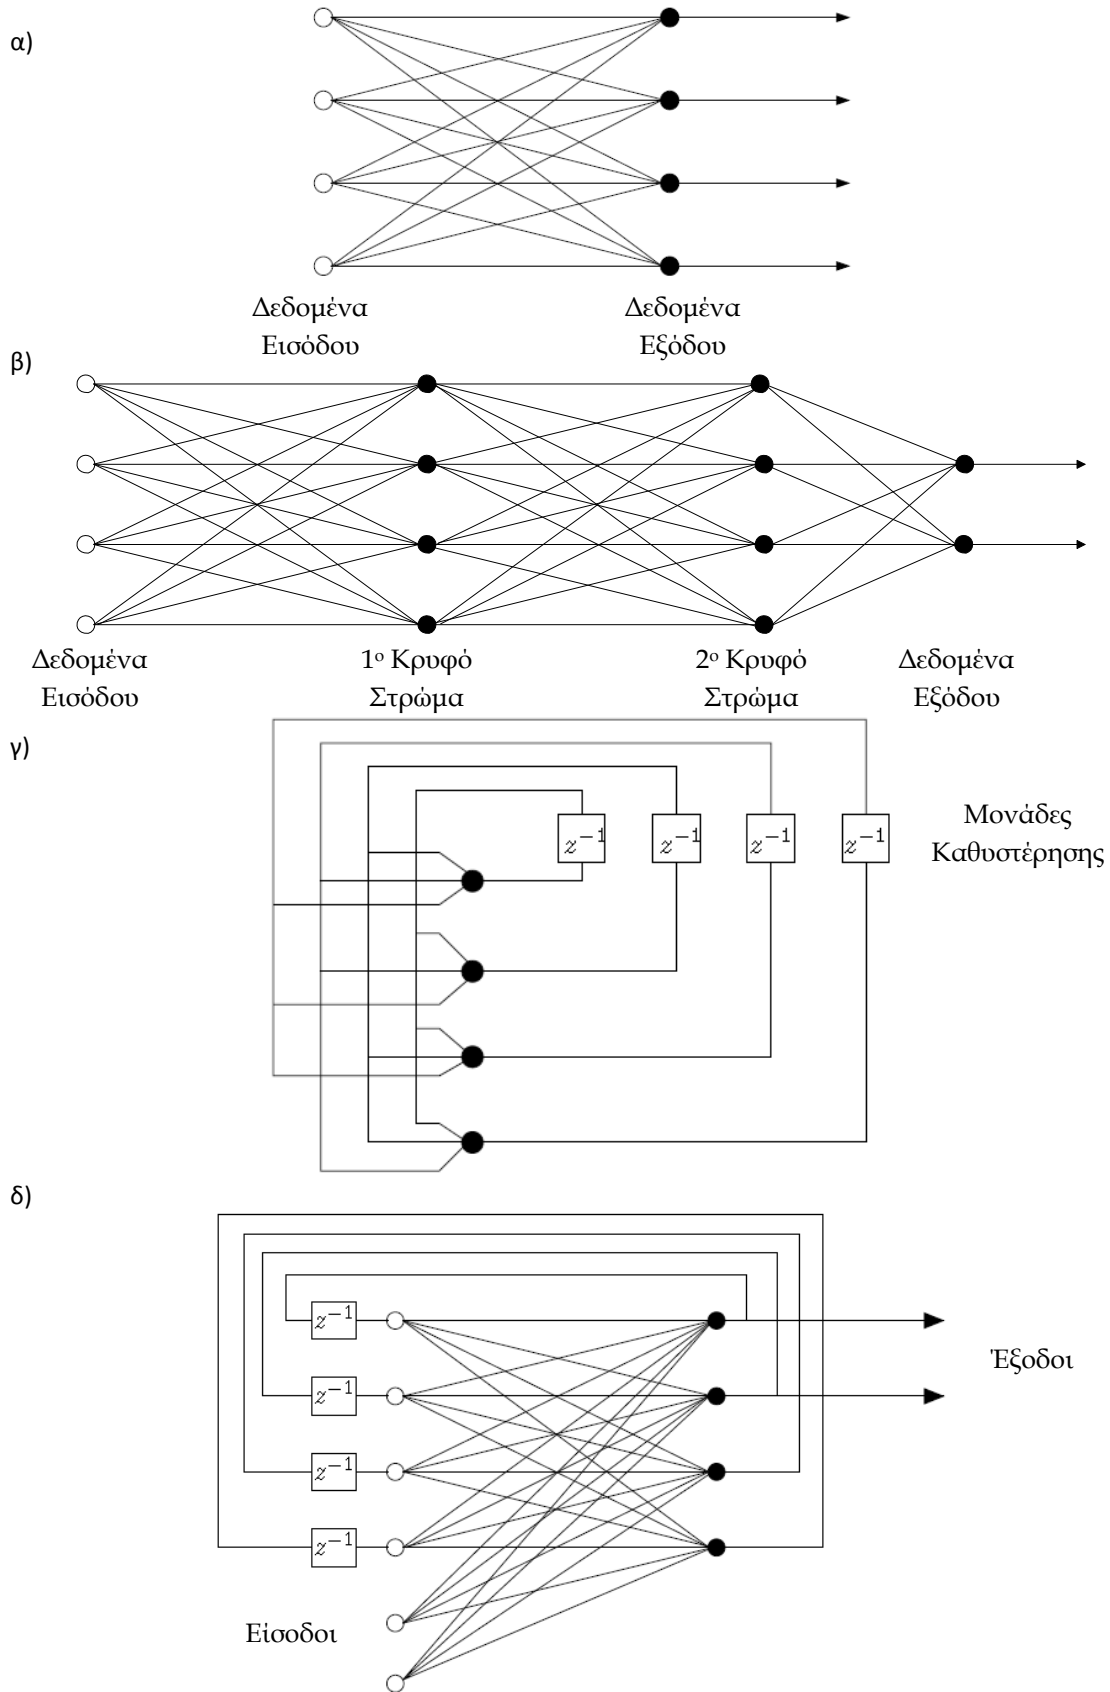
α)

Δεδομένα Εισόδου

Δεδομένα Εξόδου

β)

Δεδομένα Εισόδου

1ο Κρυφό Στρώμα

2ο Κρυφό Στρώμα

Δεδομένα Εξόδου

γ)

$z^{-1}$ $z^{-1}$ $z^{-1}$ $z^{-1}$

Μονάδες Καθυστέρησης

δ)

$z^{-1}$

$z^{-1}$

$z^{-1}$

$z^{-1}$

Έξοδοι

Είσοδοι